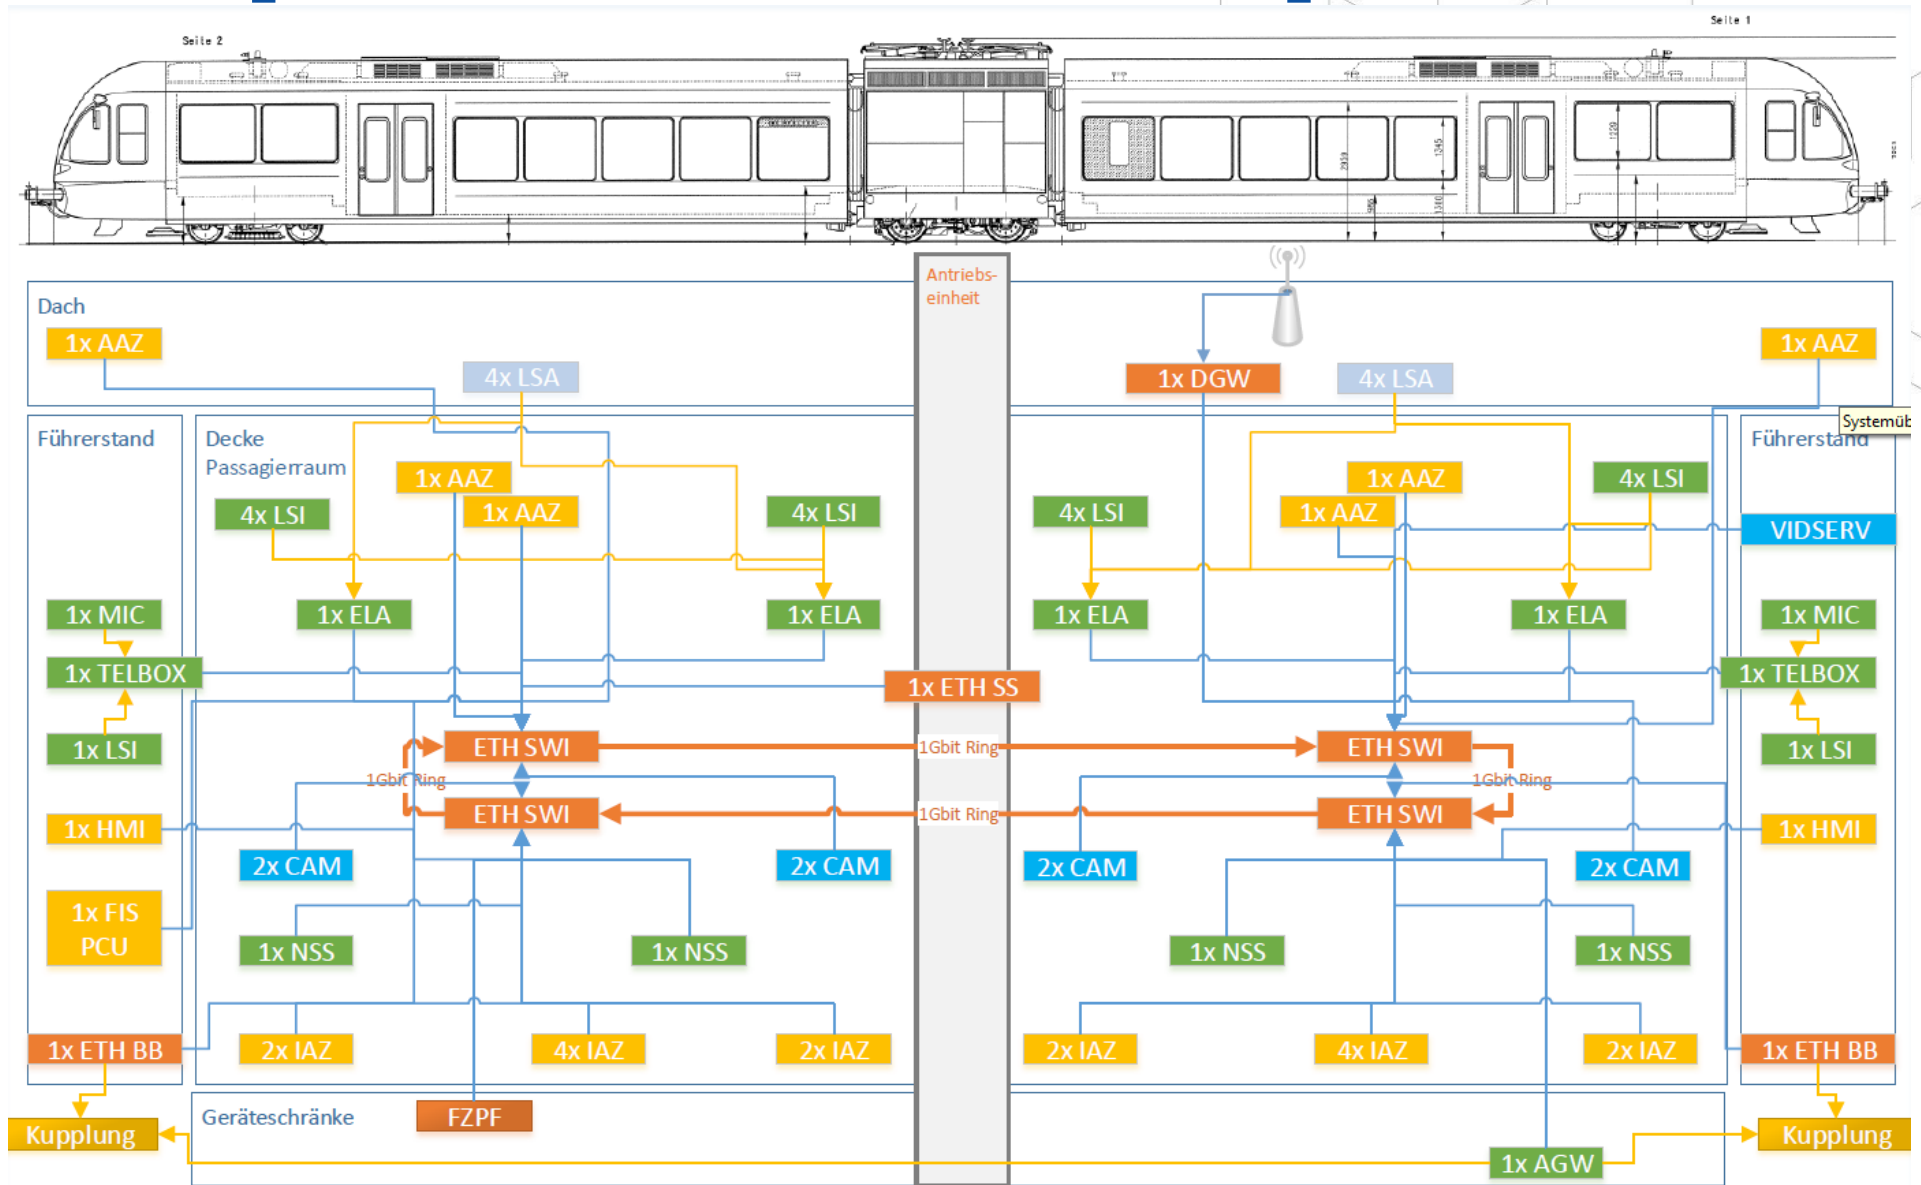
Seite 2

Seite 1

Dach

1x AAZ

4x LSA

Antriebs-einheit

1x DGW

4x LSA

1x AAZ

Systemüb

Führerstand

Decke Passagierraum

1x AAZ

1x AAZ

4x LSI

4x LSI

4x LSI

1x AAZ

1x AAZ

4x LSI

Führerstand

VIDSERV

1x MIC

1x ELA

1x ELA

1x ELA

1x ELA

1x MIC

1x TELBOX

1x ETH SS

1x TELBOX

1x LSI

ETH SWI

1Gbit Ring

ETH SWI

1x LSI

1Gbit Ring

1Gbit Ring

1x HMI

ETH SWI

1Gbit Ring

ETH SWI

1x HMI

2x CAM

2x CAM

2x CAM

2x CAM

1x FIS PCU

1x NSS

1x NSS

1x NSS

1x NSS

1x ETH BB

2x IAZ

4x IAZ

2x IAZ

2x IAZ

4x IAZ

2x IAZ

1x ETH BB

Kupplung

Geräteschränke

FZPF

Kupplung

1x AGW